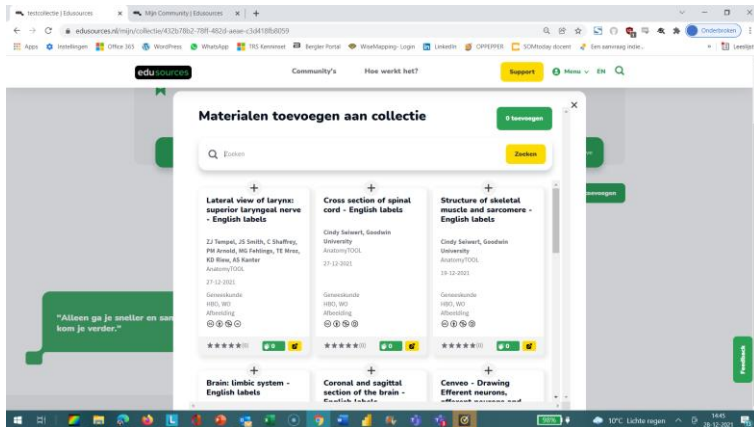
testcollectie | Edusources × Mijn Community | Edusources × +

edusources.nl/mijn/collectie/432b78b2-78ff-482d-aeae-c3d418fb6059

Apps Instellingen Office 365 WordPress WhatsApp TRS Kennisnet Bergler Portal WiseMapping- Login LinkedIn OPPERPER SOMtoday docent Een aanvraag indie... Leeslijst

Onderbroken

edusources Community's Hoe werkt het? Support Menu EN

Materialen toevoegen aan collectie

0 toevoegen

Zoeken

Zoeken

Lateral view of larynx: superior laryngeal nerve - English labels

ZJ Tempel, JS Smith, C Shaffrey, PM Arnold, MG Fehlings, TE Mroz, KD Riew, AS Kanter
AnatomyTOOL

27-12-2021

Geneeskunde
HBO, WO
Afbeelding

★★★★★(0) 0

Cross section of spinal cord - English labels

Cindy Seiwert, Goodwin University
AnatomyTOOL

27-12-2021

Geneeskunde
HBO, WO
Afbeelding

★★★★★(0) 0

Structure of skeletal muscle and sarcomere - English labels

Cindy Seiwert, Goodwin University
AnatomyTOOL

19-12-2021

Geneeskunde
HBO, WO
Afbeelding

★★★★★(0) 0

Brain: limbic system - English labels

Coronal and sagittal section of the brain - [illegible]

Cenveo - Drawing Efferent neurons, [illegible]

toevoegen

"Alleen ga je sneller en sa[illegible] kom je verder."

Feedback

10°C Lichte regen 14:45 28-12-2021